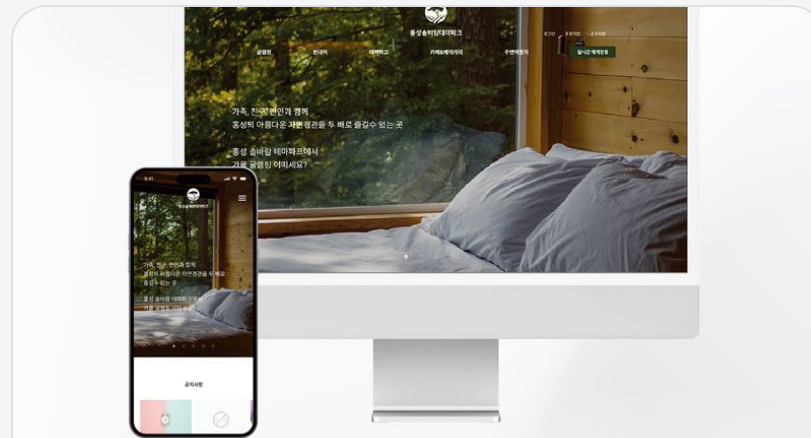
홍성솔바람테마파크

글램핑 | 펜션 | 테마파크 | 카페&체험가게 | 주변여행지 | 실시간 예약안내

가족, 친구, 연인과 함께
홍성의 아름다운 자연경관을 두 눈으로 즐길수 있는 곳

홍성 솔바람 테마파크에서
가을 글램핑 어떠세요?

홍성솔바람테마파크

가족, 친구, 연인과 함께
홍성의 아름다운 자연경관을 두 눈으로
즐길수 있는 곳

홍성 솔바람 테마파크에서
가을 글램핑 어떠세요?

공지사항